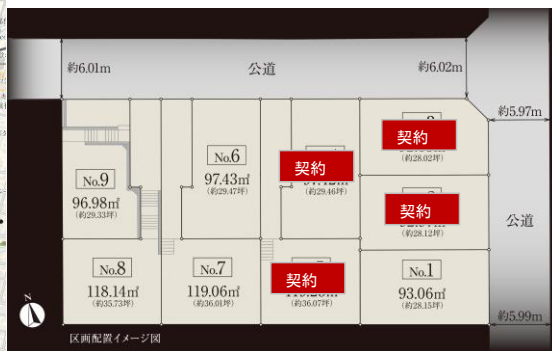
約6.01m

公道

約6.02m

約5.97m

契約

(約28.02坪)

No.6

97.43㎡

(約29.47坪)

契約

(約29.46坪)

No.9

96.98㎡

(約29.33坪)

契約

(約28.12坪)

公道

No.8

118.14㎡

(約35.73坪)

No.7

119.06㎡

(約36.01坪)

契約

(約36.07坪)

No.1

93.06㎡

(約28.15坪)

約5.99m

N

区画配置イメージ図